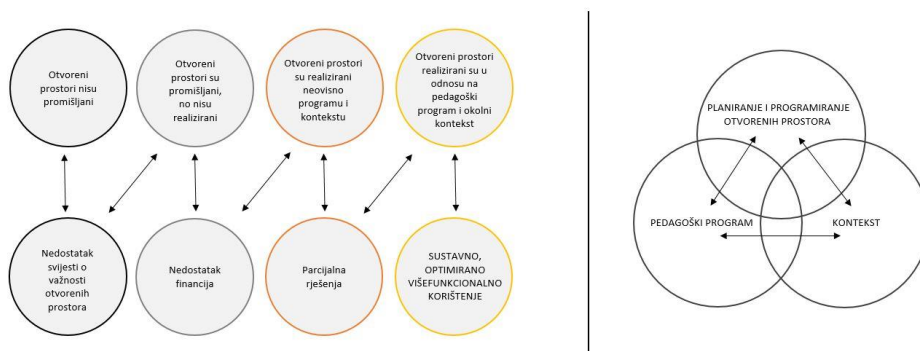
Otvoreni prostori nisu promišljani

Otvoreni prostori su promišljani, no nisu realizirani

Otvoreni prostori su realizirani neovisno programu i kontekstu

Otvoreni prostori realizirani su u odnosu na pedagoški program i okolni kontekst

Nedostatak svijesti o važnosti otvorenih prostora

Nedostatak financija

Parcijalna rješenja

SUSTAVNO, OPTIMIRANO VIŠEFUNKCIONALNO KORIŠTENJE

PLANIRANJE I PROGRAMIRANJE OTVORENIH PROSTORA

PEDAGOŠKI PROGRAM

KONTEKST